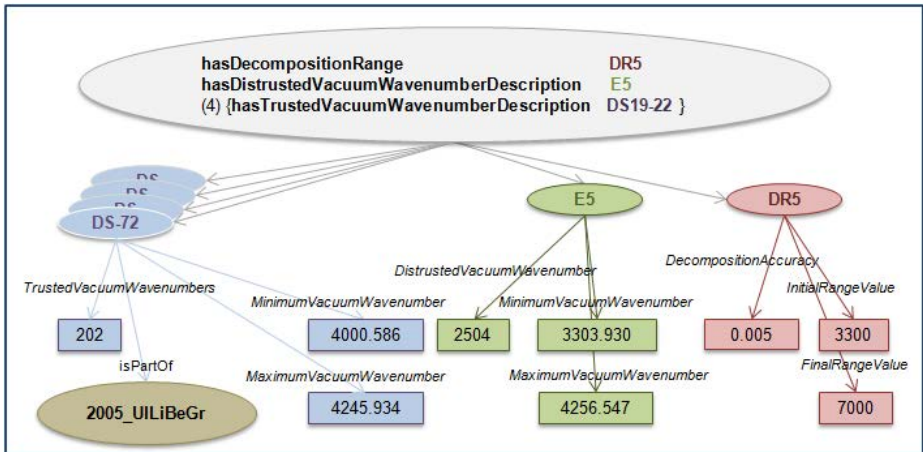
hasDecompositionRange DR5
hasDistrustedVacuumWavenumberDescription E5
(4) {hasTrustedVacuumWavenumberDescription DS19-22 }

DS
DS
DS
DS-72

E5

DR5

TrustedVacuumWavenumbers
MinimumVacuumWavenumber
DistrustedVacuumWavenumber
MinimumVacuumWavenumber
DecompositionAccuracy
InitialRangeValue

202
4000.586
2504
3303.930
0.005
3300

isPartOf
MaximumVacuumWavenumber
MaximumVacuumWavenumber
FinalRangeValue

2005_UlLiBeGr
4245.934
4256.547
7000